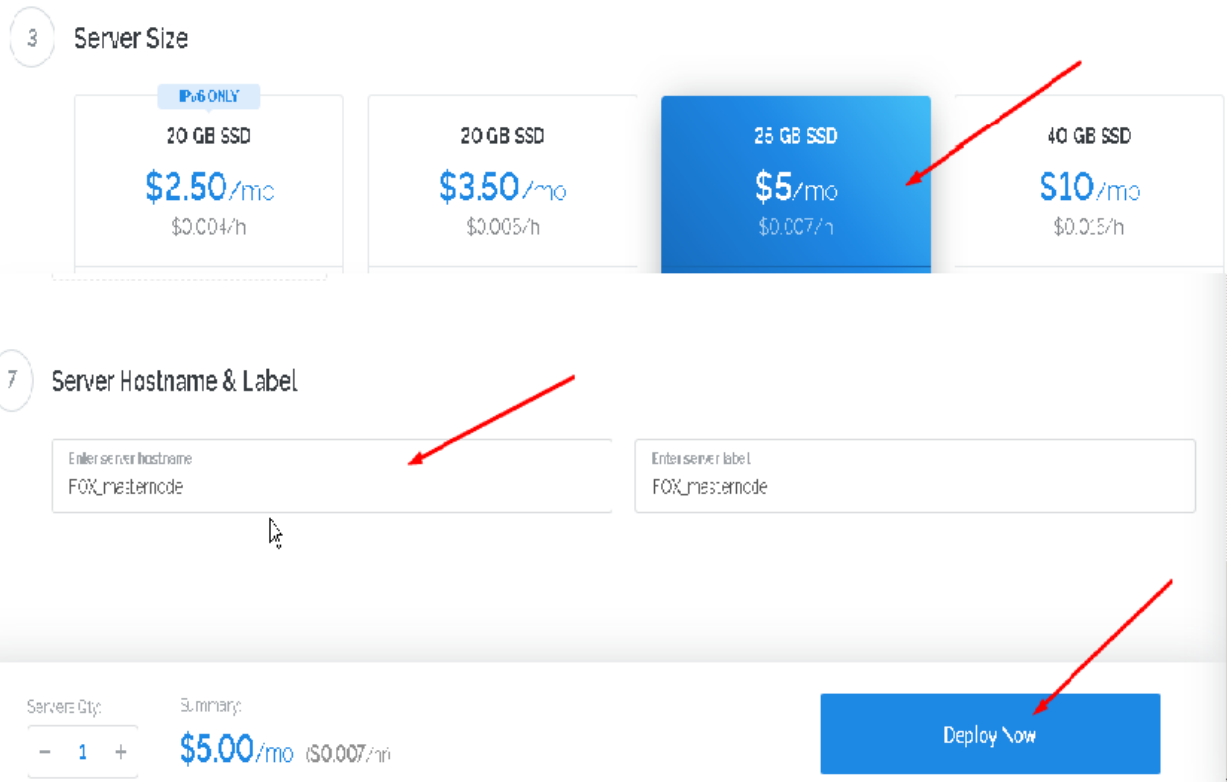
3 Server Size

IPv6 ONLY
20 GB SSD
$2.50/mo
$0.004/h

20 GB SSD
$3.50/mo
$0.005/h

25 GB SSD
$5/mo
$0.007/h

40 GB SSD
$10/mo
$0.015/h

7 Server Hostname & Label

Enter server hostname
FOX_masternode

Enter server label
FOX_masternode

Servers Qty
− 1 +

Summary:
$5.00/mo ($0.007/hr)

Deploy Now